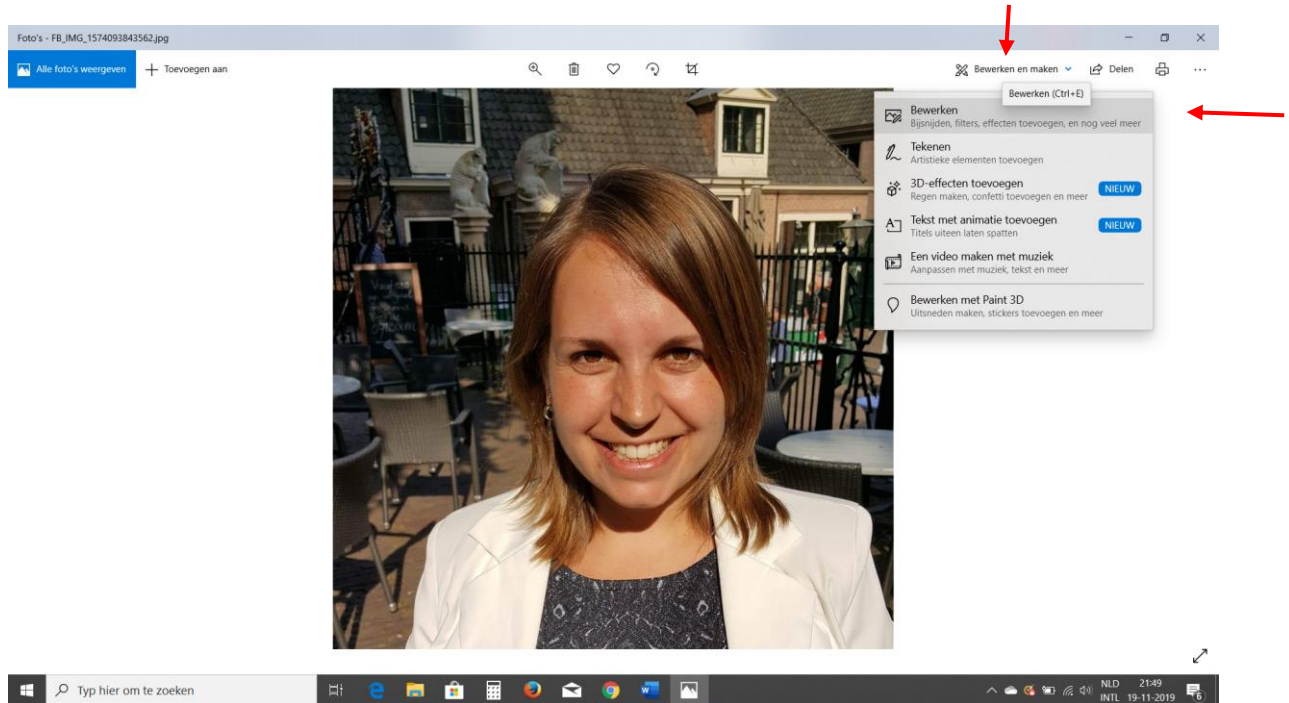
Foto's - FB_IMG_1574093843562.jpg

Alle foto's weergeven
Toevoegen aan

Bewerken en maken
Delen

Bewerken (Ctrl+E)

Bewerken
Bijsnijden, filters, effecten toevoegen, en nog veel meer

Tekenen
Artistieke elementen toevoegen

3D-effecten toevoegen
Regen maken, confetti toevoegen en meer
NIEUW

Tekst met animatie toevoegen
Titels uiteen laten spatten
NIEUW

Een video maken met muziek
Aanpassen met muziek, tekst en meer

Bewerken met Paint 3D
Uitsneden maken, stickers toevoegen en meer

Typ hier om te zoeken

NLD
INTL
21:49
19-11-2019
6